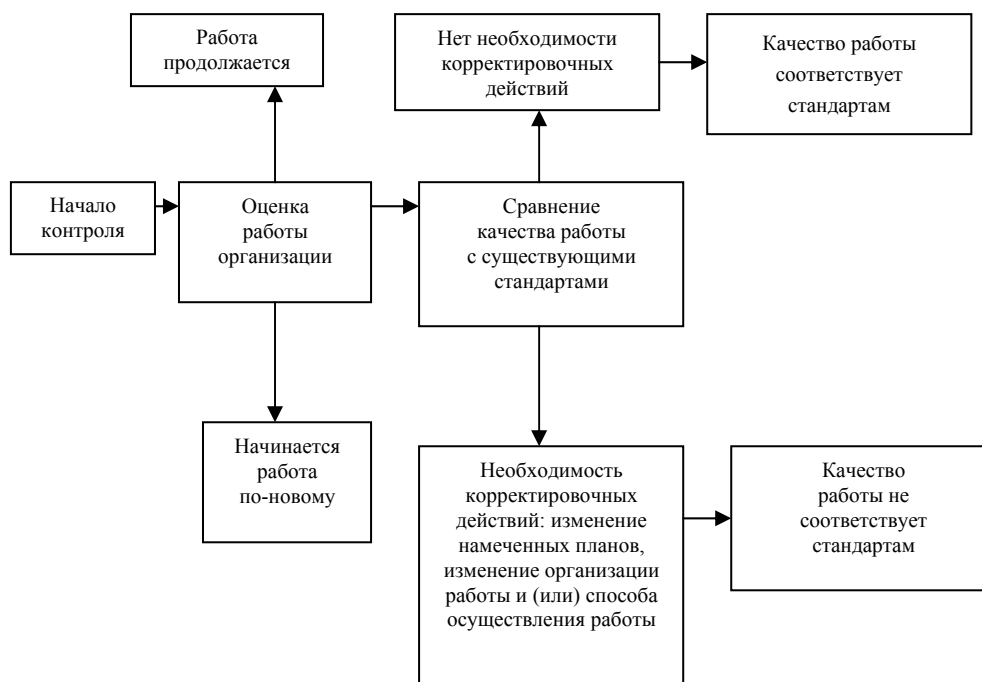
Работа продолжается

Нет необходимости корректировочных действий

Качество работы соответствует стандартам

Начало контроля

Оценка работы организации

Сравнение качества работы с существующими стандартами

Начинается работа по-новому

Необходимость корректировочных действий: изменение намеченных планов, изменение организации работы и (или) способа осуществления работы

Качество работы не соответствует стандартам